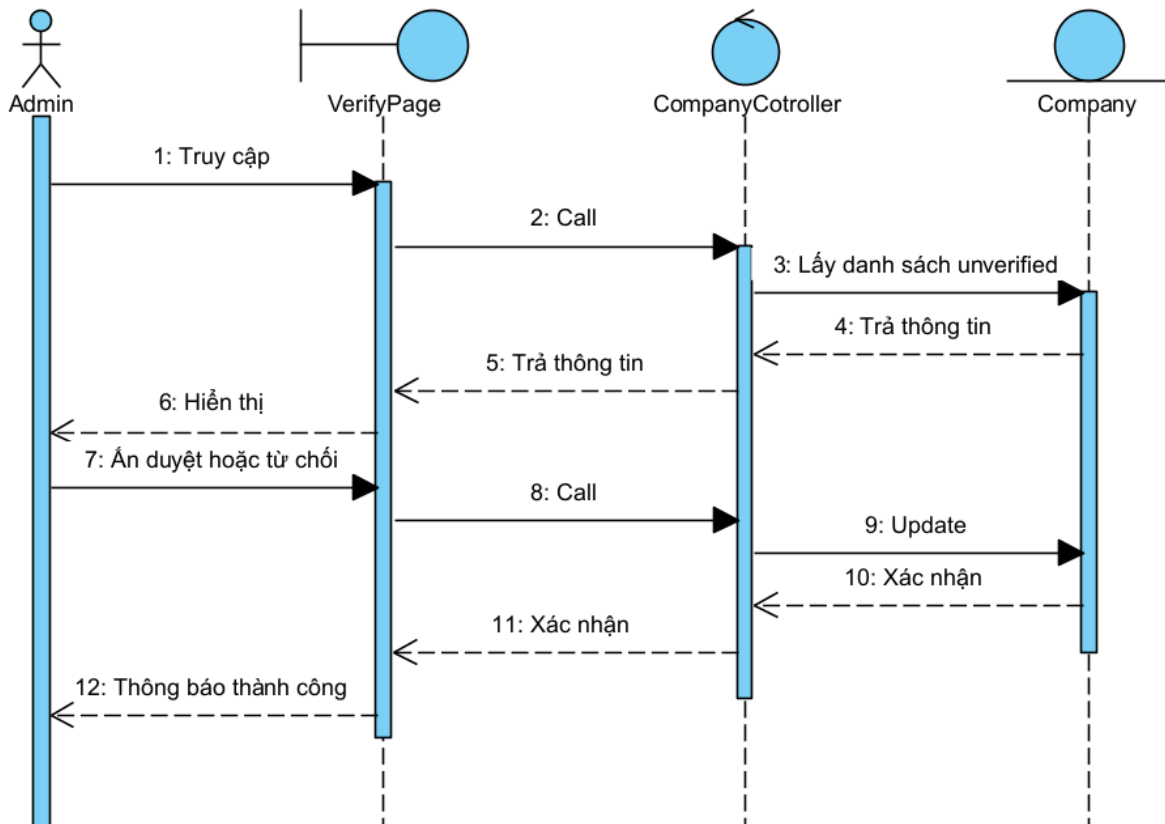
Admin

VerifyPage

CompanyCotroller

Company

1: Truy cập

2: Call

3: Lấy danh sách unverified

4: Trả thông tin

5: Trả thông tin

6: Hiển thị

7: Ấn duyệt hoặc từ chối

8: Call

9: Update

10: Xác nhận

11: Xác nhận

12: Thông báo thành công